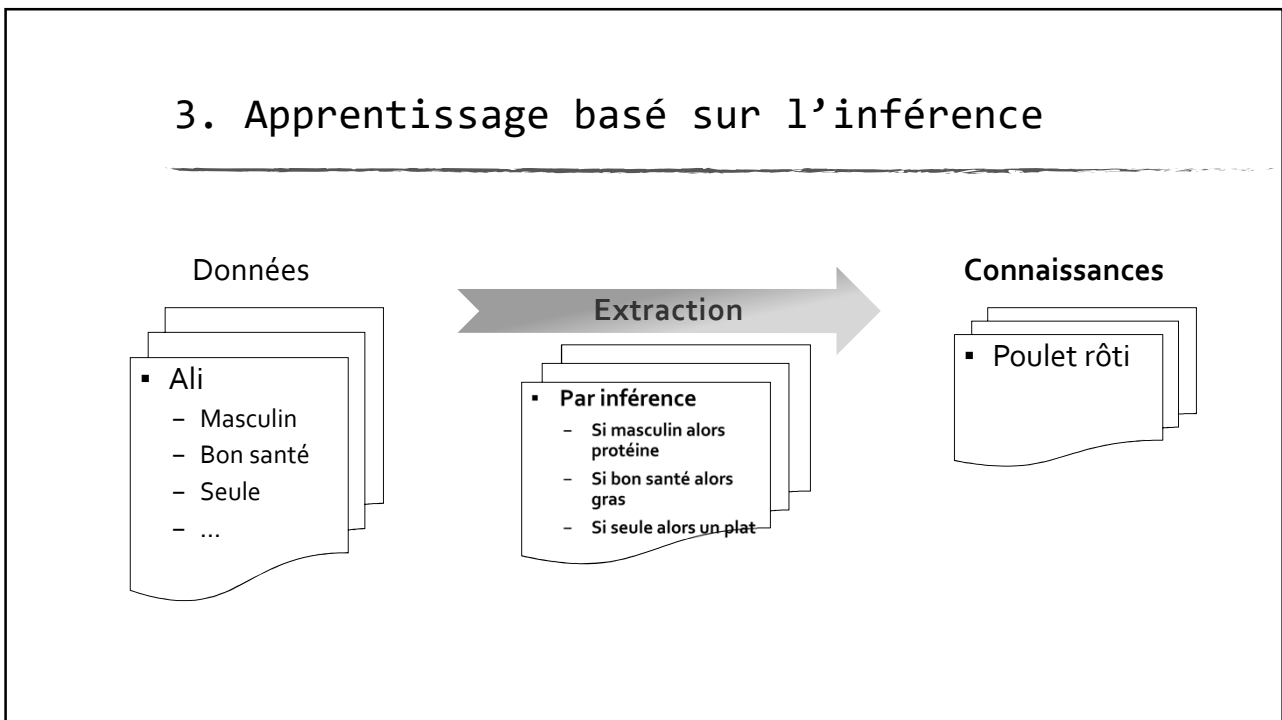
3. Apprentissage basé sur l'inférence

Données

▪ Ali
– Masculin
– Bon santé
– Seule
– …

Extraction

▪ Par inférence
– Si masculin alors protéine
– Si bon santé alors gras
– Si seule alors un plat

Connaissances

▪ Poulet rôti